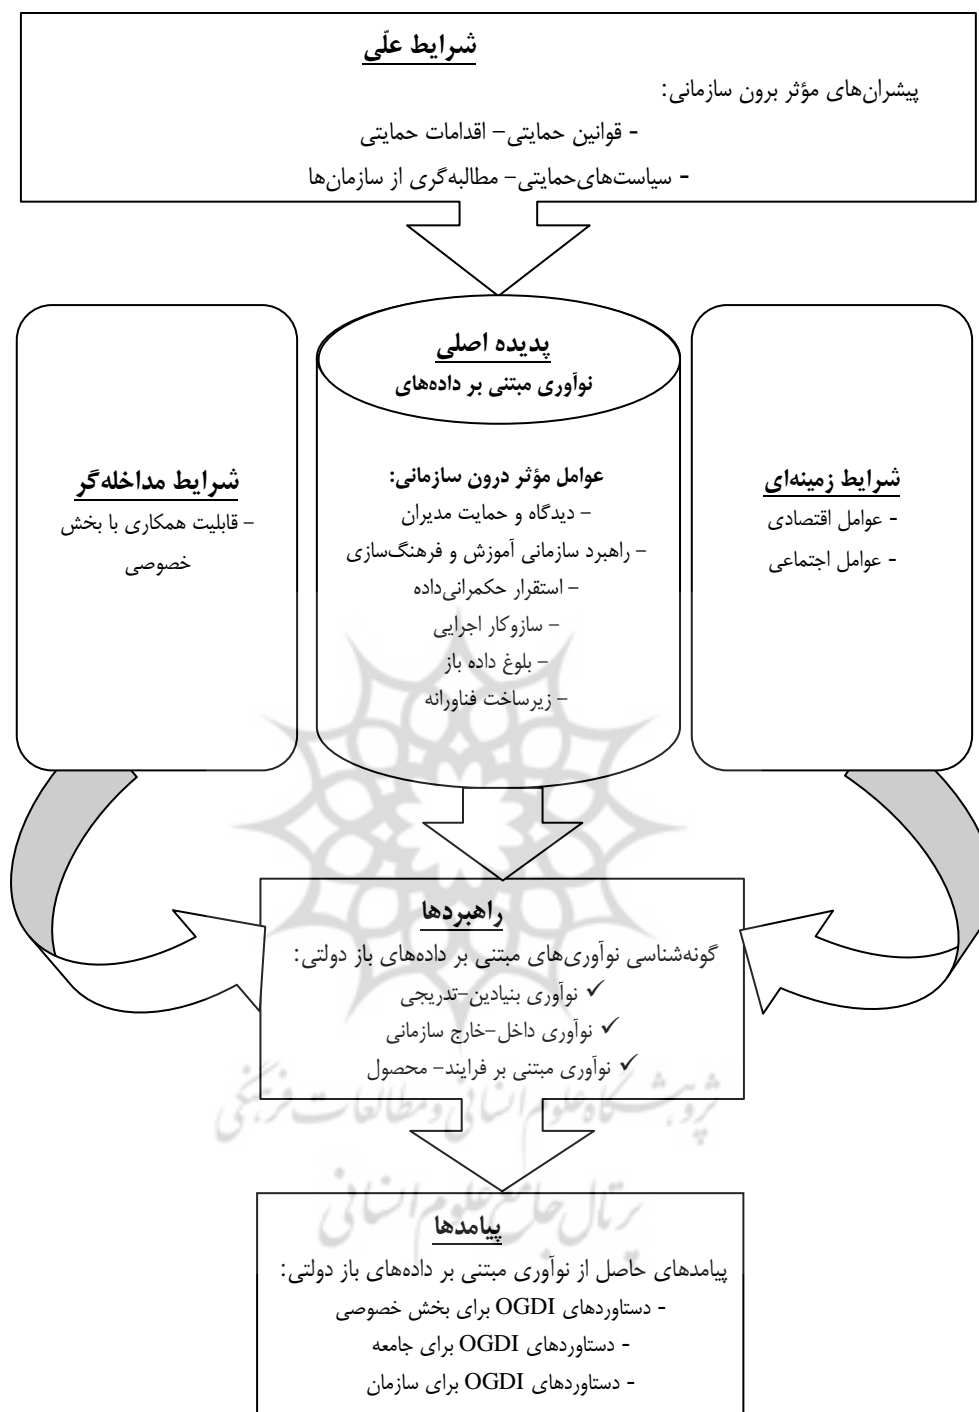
شرایط علّی

پیشران‌های مؤثر برون سازمانی:
- قوانین حمایتی– اقدامات حمایتی
- سیاست‌های‌حمایتی– مطالبه‌گری از سازمان‌ها

شرایط زمینه‌ای
- عوامل اقتصادی
- عوامل اجتماعی

پدیده اصلی
نوآوری مبتنی بر داده‌های

عوامل مؤثر درون سازمانی:
– دیدگاه و حمایت مدیران
– راهبرد سازمانی آموزش و فرهنگ‌سازی
– استقرار حکمرانی‌داده
– سازوکار اجرایی
– بلوغ داده باز
– زیرساخت فناورانه

شرایط مداخله‌گر
– قابلیت همکاری با بخش خصوصی

راهبردها
گونه‌شناسی نوآوری‌های مبتنی بر داده‌های باز دولتی:
✓ نوآوری بنیادین–تدریجی
✓ نوآوری داخل–خارج سازمانی
✓ نوآوری مبتنی بر فرایند– محصول

پیامدها
پیامدهای حاصل از نوآوری مبتنی بر داده‌های باز دولتی:
- دستاوردهای OGDI برای بخش خصوصی
- دستاوردهای OGDI برای جامعه
- دستاوردهای OGDI برای سازمان

پژوهشگاه علوم انسانی و مطالعات فرهنگی
پرتال جامع علوم انسانی